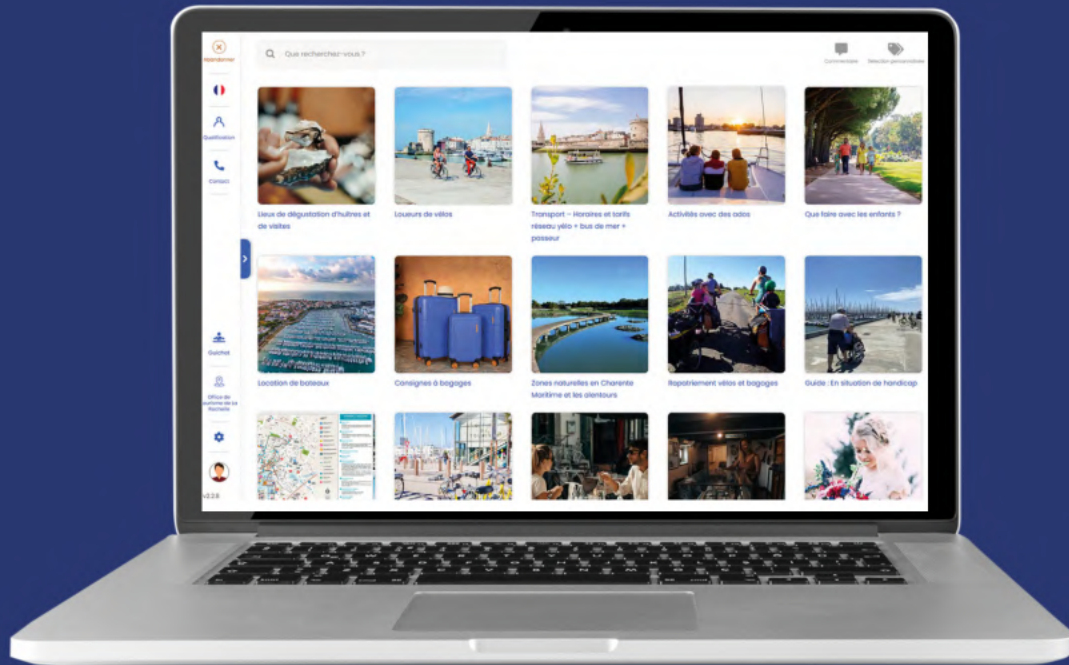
Abandonner

Qualification

Contact

Guichet

Office de tourisme de La Rochelle

v2.2.6

Que recherchez-vous ?

Commentaire

Sélection personnalisée

Lieux de dégustation d'huîtres et de visites

Loueurs de vélos

Transport – Horaires et tarifs réseau vélo + bus de mer + passeur

Activités avec des ados

Que faire avec les enfants ?

Location de bateaux

Consignes à bagages

Zones naturelles en Charente Maritime et les alentours

Rapatriement vélos et bagages

Guide : En situation de handicap